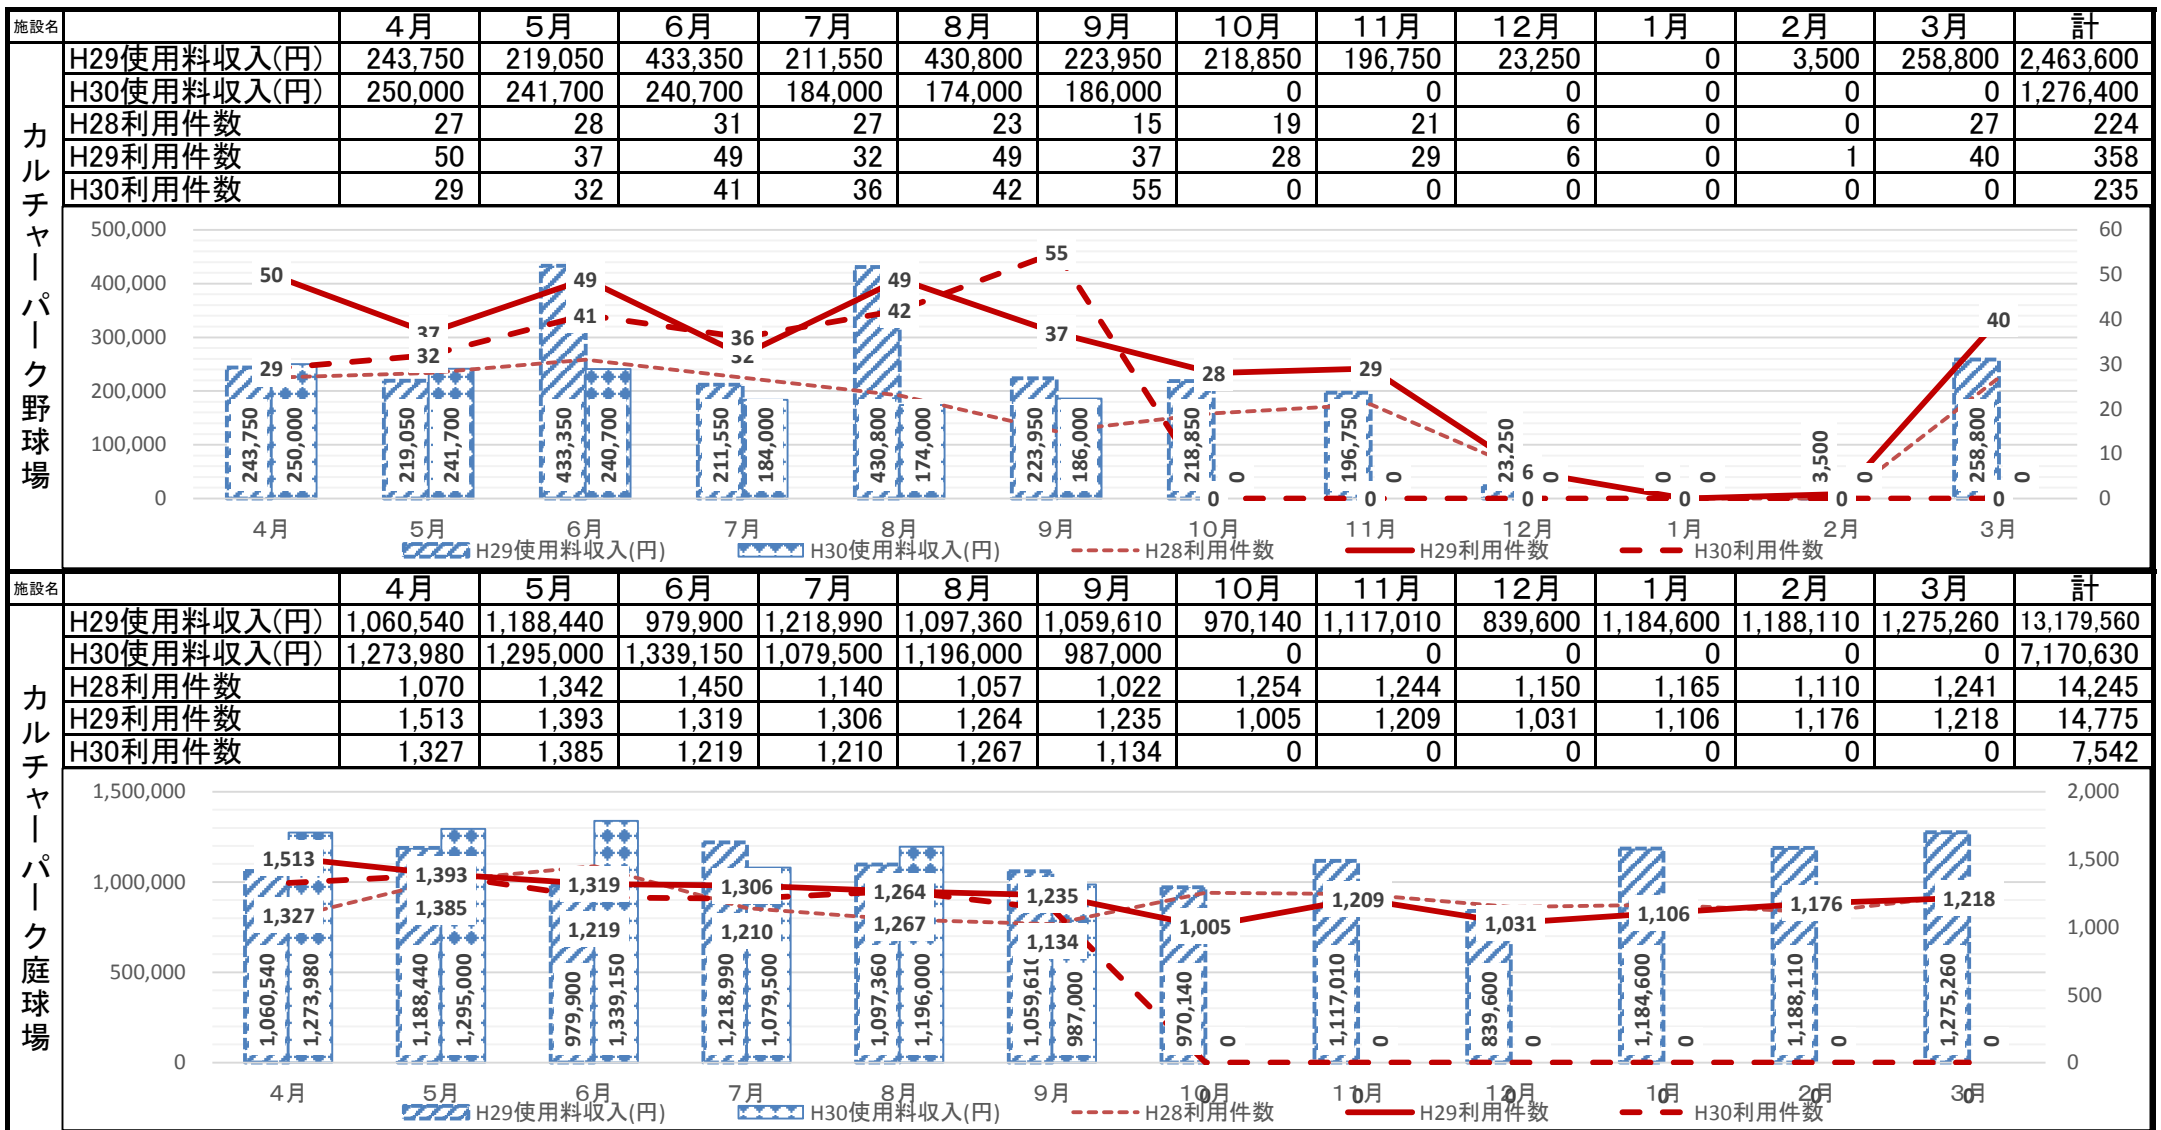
| 施設名 | | 4月 | 5月 | 6月 | 7月 | 8月 | 9月 | 10月 | 11月 | 12月 | 1月 | 2月 | 3月 | 計 |
|---|---|---|---|---|---|---|---|---|---|---|---|---|---|---|
| カルチャーパーク野球場 | H29使用料収入(円) | 243,750 | 219,050 | 433,350 | 211,550 | 430,800 | 223,950 | 218,850 | 196,750 | 23,250 | 0 | 3,500 | 258,800 | 2,463,600 |
| | H30使用料収入(円) | 250,000 | 241,700 | 240,700 | 184,000 | 174,000 | 186,000 | 0 | 0 | 0 | 0 | 0 | 0 | 1,276,400 |
| | H28利用件数 | 27 | 28 | 31 | 27 | 23 | 15 | 19 | 21 | 6 | 0 | 0 | 27 | 224 |
| | H29利用件数 | 50 | 37 | 49 | 32 | 49 | 37 | 28 | 29 | 6 | 0 | 1 | 40 | 358 |
| | H30利用件数 | 29 | 32 | 41 | 36 | 42 | 55 | 0 | 0 | 0 | 0 | 0 | 0 | 235 |

500,000
400,000
300,000
200,000
100,000
0
60
50
40
30
20
10
0
50 37 49 32 49 37 28 29 6 0 1 40
29 32 41 36 42 55 0 0 0 0 0 0
243,750 250,000 219,050 241,700 433,350 240,700 211,550 184,000 430,800 174,000 223,950 186,000 218,850 0 196,750 0 23,250 0 0 0 3,500 0 258,800 0
4月 5月 6月 7月 8月 9月 10月 11月 12月 1月 2月 3月
H29使用料収入(円) H30使用料収入(円) H28利用件数 H29利用件数 H30利用件数

| 施設名 | | 4月 | 5月 | 6月 | 7月 | 8月 | 9月 | 10月 | 11月 | 12月 | 1月 | 2月 | 3月 | 計 |
|---|---|---|---|---|---|---|---|---|---|---|---|---|---|---|
| カルチャーパーク庭球場 | H29使用料収入(円) | 1,060,540 | 1,188,440 | 979,900 | 1,218,990 | 1,097,360 | 1,059,610 | 970,140 | 1,117,010 | 839,600 | 1,184,600 | 1,188,110 | 1,275,260 | 13,179,560 |
| | H30使用料収入(円) | 1,273,980 | 1,295,000 | 1,339,150 | 1,079,500 | 1,196,000 | 987,000 | 0 | 0 | 0 | 0 | 0 | 0 | 7,170,630 |
| | H28利用件数 | 1,070 | 1,342 | 1,450 | 1,140 | 1,057 | 1,022 | 1,254 | 1,244 | 1,150 | 1,165 | 1,110 | 1,241 | 14,245 |
| | H29利用件数 | 1,513 | 1,393 | 1,319 | 1,306 | 1,264 | 1,235 | 1,005 | 1,209 | 1,031 | 1,106 | 1,176 | 1,218 | 14,775 |
| | H30利用件数 | 1,327 | 1,385 | 1,219 | 1,210 | 1,267 | 1,134 | 0 | 0 | 0 | 0 | 0 | 0 | 7,542 |

1,500,000
1,000,000
500,000
0
2,000
1,500
1,000
500
0
1,513 1,393 1,319 1,306 1,264 1,235 1,005 1,209 1,031 1,106 1,176 1,218
1,327 1,385 1,219 1,210 1,267 1,134 0 0 0 0 0 0
1,060,540 1,273,980 1,188,440 1,295,000 979,900 1,339,150 1,218,990 1,079,500 1,097,360 1,196,000 1,059,61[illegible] 987,000 970,140 0 1,117,010 0 839,600 0 1,184,600 0 1,188,110 0 1,275,260 0
4月 5月 6月 7月 8月 9月 10月 11月 12月 1月 2月 3月
H29使用料収入(円) H30使用料収入(円) H28利用件数 H29利用件数 H30利用件数